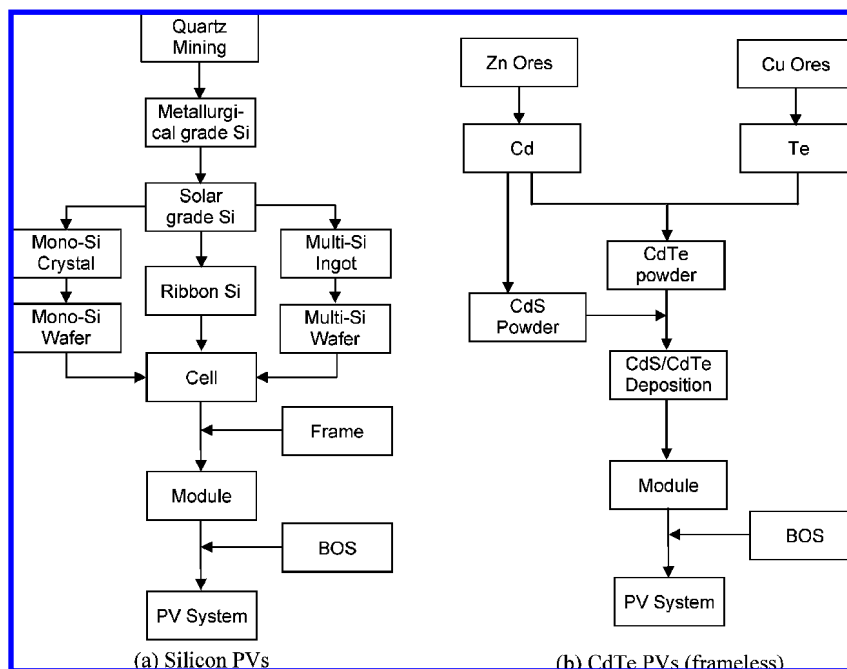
Quartz Mining

Metallurgical grade Si

Solar grade Si

Mono-Si Crystal

Ribbon Si

Multi-Si Ingot

Mono-Si Wafer

Multi-Si Wafer

Cell

Frame

Module

BOS

PV System

(a) Silicon PVs

Zn Ores

Cu Ores

Cd

Te

CdTe powder

CdS Powder

CdS/CdTe Deposition

Module

BOS

PV System

(b) CdTe PVs (frameless)